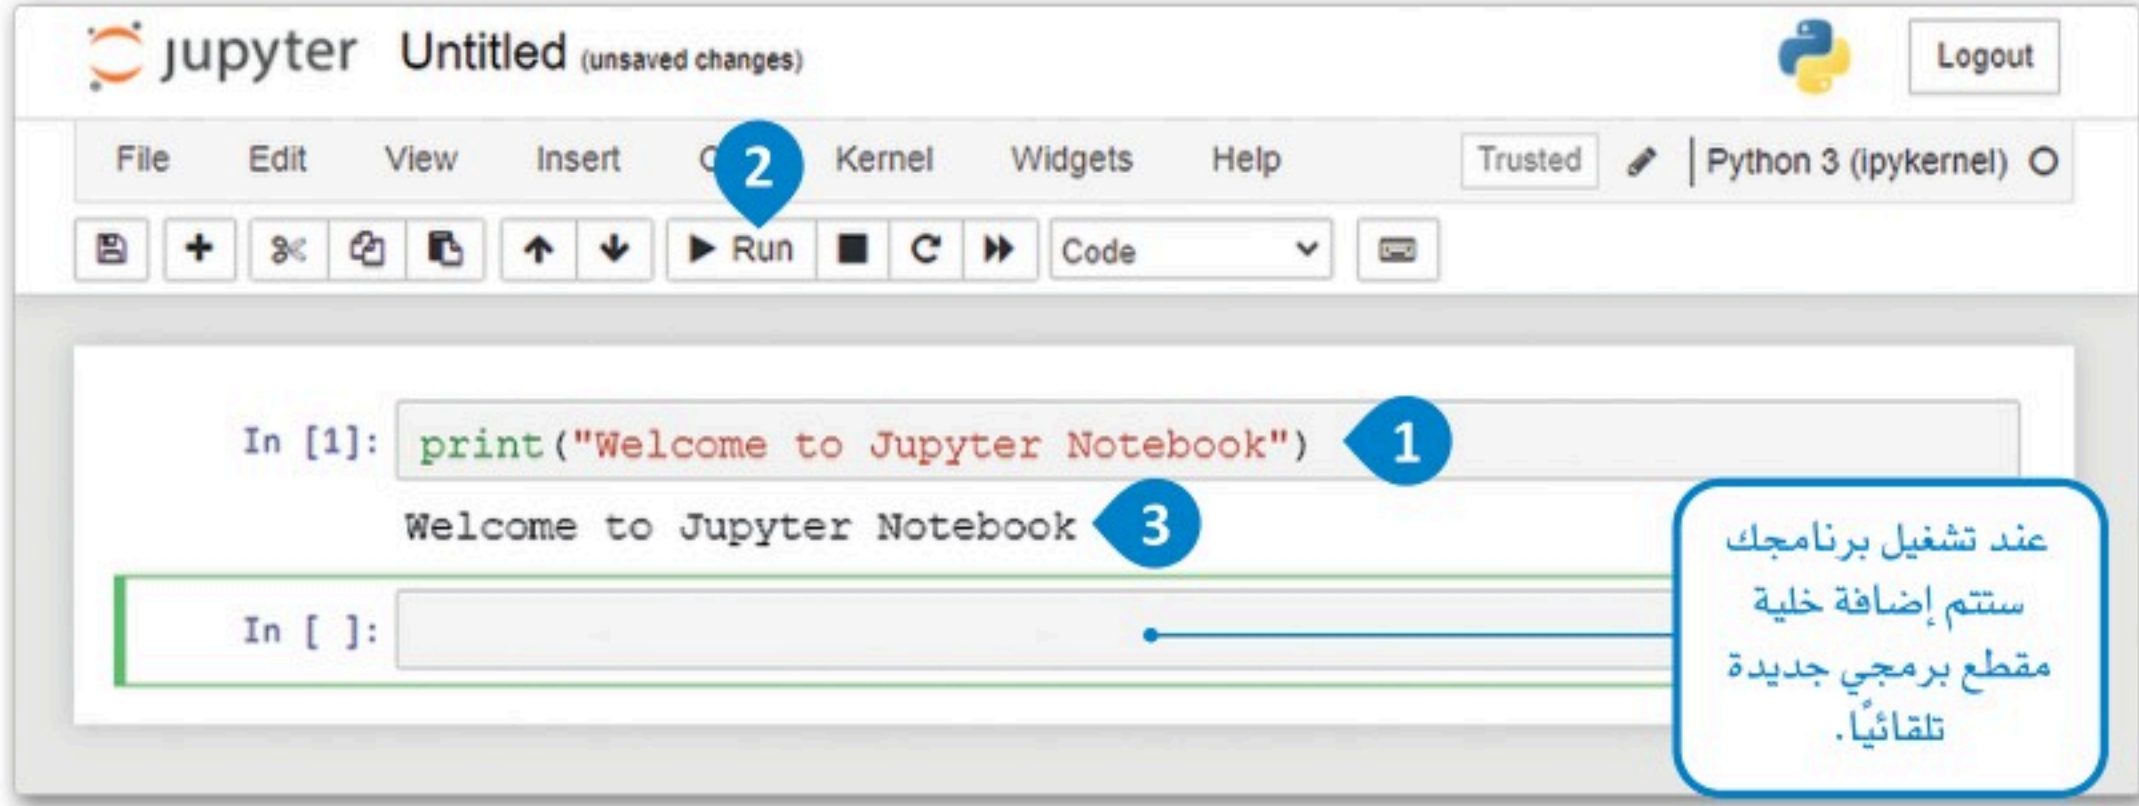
jupyter Untitled (unsaved changes)

Logout

File Edit View Insert C 2 Kernel Widgets Help Trusted Python 3 (ipykernel)

Run Code

In [1]: print("Welcome to Jupyter Notebook") 1

Welcome to Jupyter Notebook 3

In [ ]:

عند تشغيل برنامجك ستتم إضافة خلية مقطع برمجي جديدة تلقائيًا.